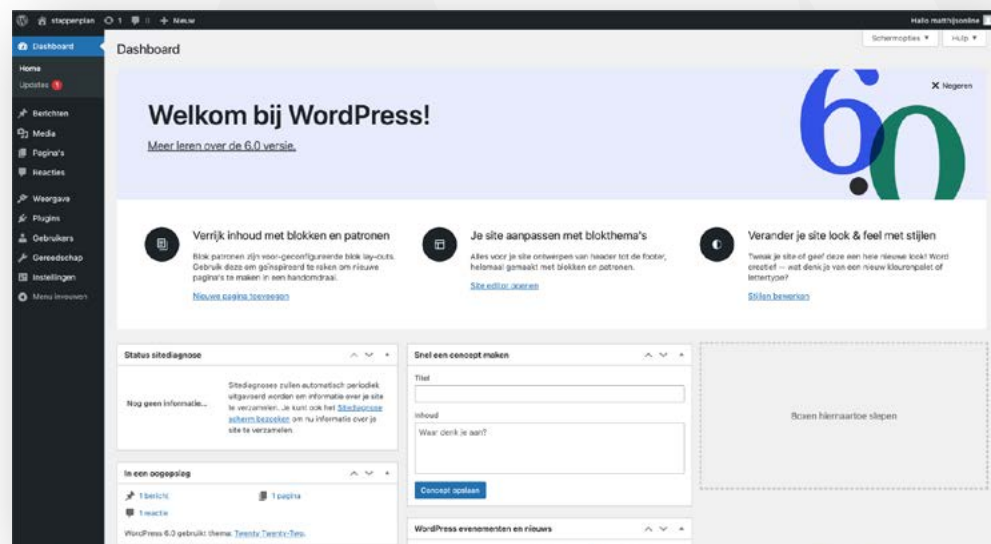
stappenplan 1 0 + Nieuw
Hallo matthijsonline

Dashboard
Home
Updates 1
Berichten
Media
Pagina's
Reacties
Weergave
Plugins
Gebruikers
Gereedschap
Instellingen
Menu invouwen

Dashboard
Schermopties ▼ Hulp ▼

Welkom bij WordPress!
Meer leren over de 6.0 versie.
6.0
✕ Negeren

Verrijk inhoud met blokken en patronen
Blok patronen zijn voor-geconfigureerde blok lay-outs. Gebruik deze om geïnspireerd te raken om nieuwe pagina's te maken in een handomdraai.
Nieuwe pagina toevoegen

Je site aanpassen met blokthema's
Alles voor je site ontwerpen van header tot de footer, helemaal gemaakt met blokken en patronen.
Site editor openen

Verander je site look & feel met stijlen
Tweak je site of geef deze een hele nieuwe look! Word creatief — wat denk je van een nieuw kleurenpalet of lettertype?
Stijlen bewerken

Status sitediagnose
Nog geen informatie...
Sitediagnoses zullen automatisch periodiek uitgevoerd worden om informatie over je site te verzamelen. Je kunt ook het Sitediagnose scherm bezoeken om nu informatie over je site te verzamelen.

Snel een concept maken
Titel
Inhoud
Waar denk je aan?
Concept opslaan

Boxen hiernaartoe slepen

In een oogopslag
1 bericht
1 pagina
1 reactie
WordPress 6.0 gebruikt thema Twenty Twenty-Two.

WordPress evenementen en nieuws